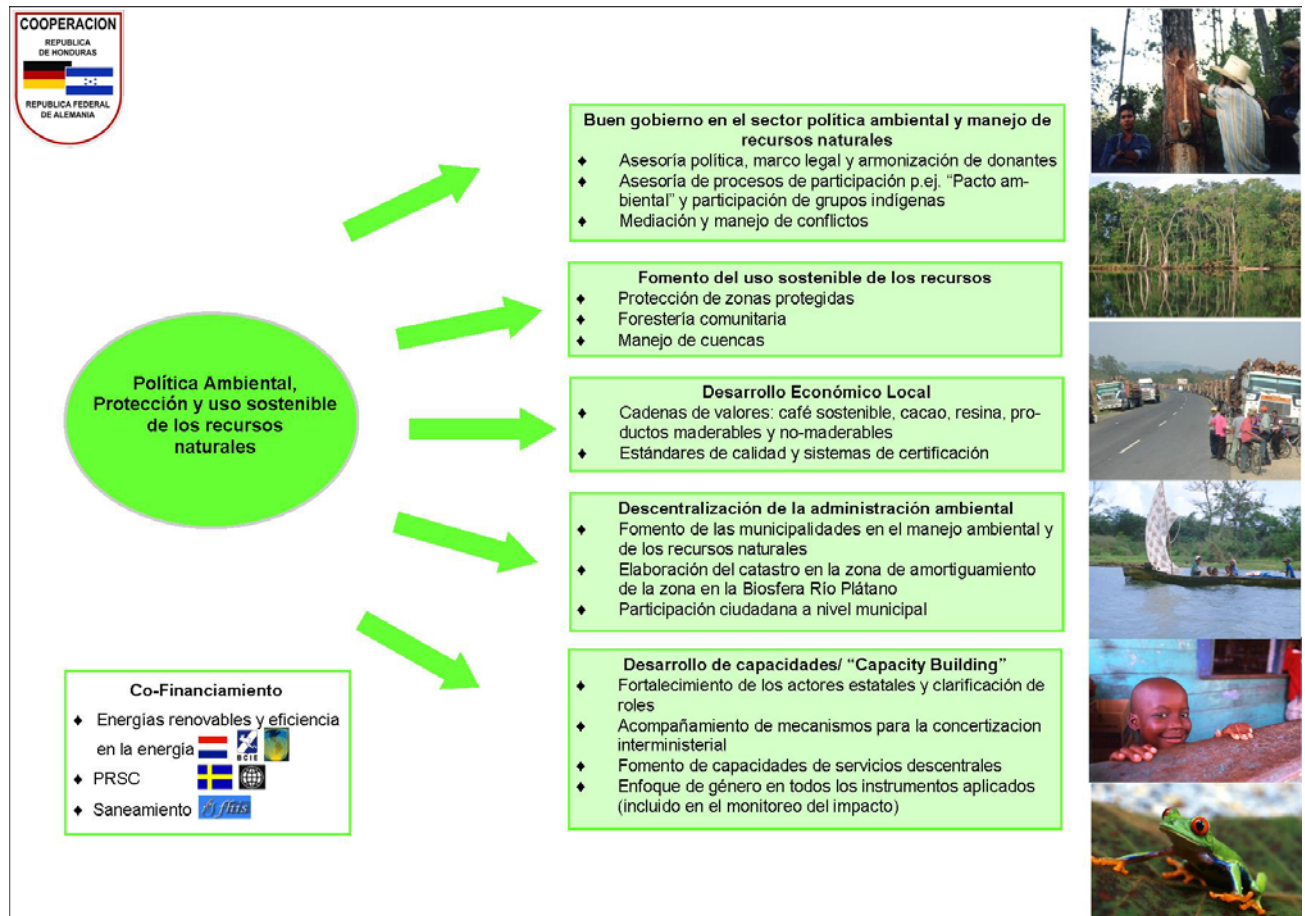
COOPERACION
REPUBLICA DE HONDURAS
REPUBLICA FEDERAL DE ALEMANIA

Política Ambiental, Protección y uso sostenible de los recursos naturales

Buen gobierno en el sector política ambiental y manejo de recursos naturales
♦ Asesoría política, marco legal y armonización de donantes
♦ Asesoría de procesos de participación p.ej. "Pacto ambiental" y participación de grupos indígenas
♦ Mediación y manejo de conflictos

Fomento del uso sostenible de los recursos
♦ Protección de zonas protegidas
♦ Forestería comunitaria
♦ Manejo de cuencas

Desarrollo Económico Local
♦ Cadenas de valores: café sostenible, cacao, resina, productos maderables y no-maderables
♦ Estándares de calidad y sistemas de certificación

Descentralización de la administración ambiental
♦ Fomento de las municipalidades en el manejo ambiental y de los recursos naturales
♦ Elaboración del catastro en la zona de amortiguamiento de la zona en la Biosfera Río Plátano
♦ Participación ciudadana a nivel municipal

Desarrollo de capacidades/ "Capacity Building"
♦ Fortalecimiento de los actores estatales y clarificación de roles
♦ Acompañamiento de mecanismos para la concertizacion interministerial
♦ Fomento de capacidades de servicios descentrales
♦ Enfoque de género en todos los instrumentos aplicados (incluido en el monitoreo del impacto)

Co-Financiamiento
♦ Energías renovables y eficiencia en la energía BCIE
♦ PRSC
♦ Saneamiento fhis